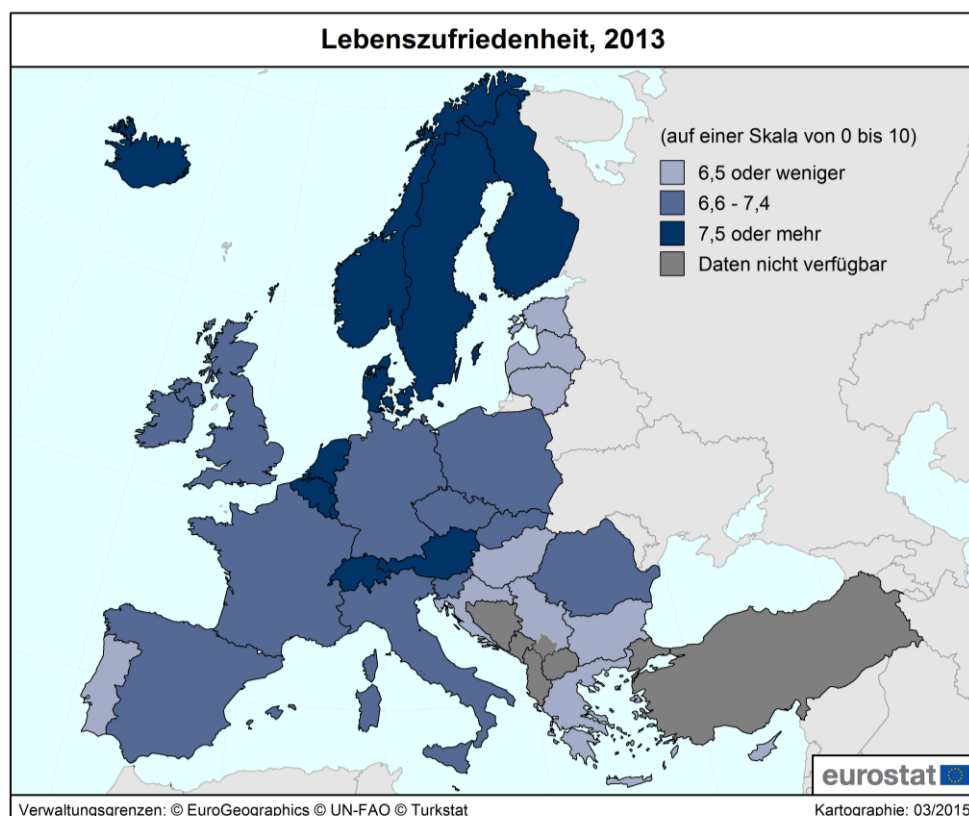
Lebenszufriedenheit, 2013

(auf einer Skala von 0 bis 10)

6,5 oder weniger

6,6 - 7,4

7,5 oder mehr

Daten nicht verfügbar

eurostat

Verwaltungsgrenzen: © EuroGeographics © UN-FAO © Turkstat

Kartographie: 03/2015